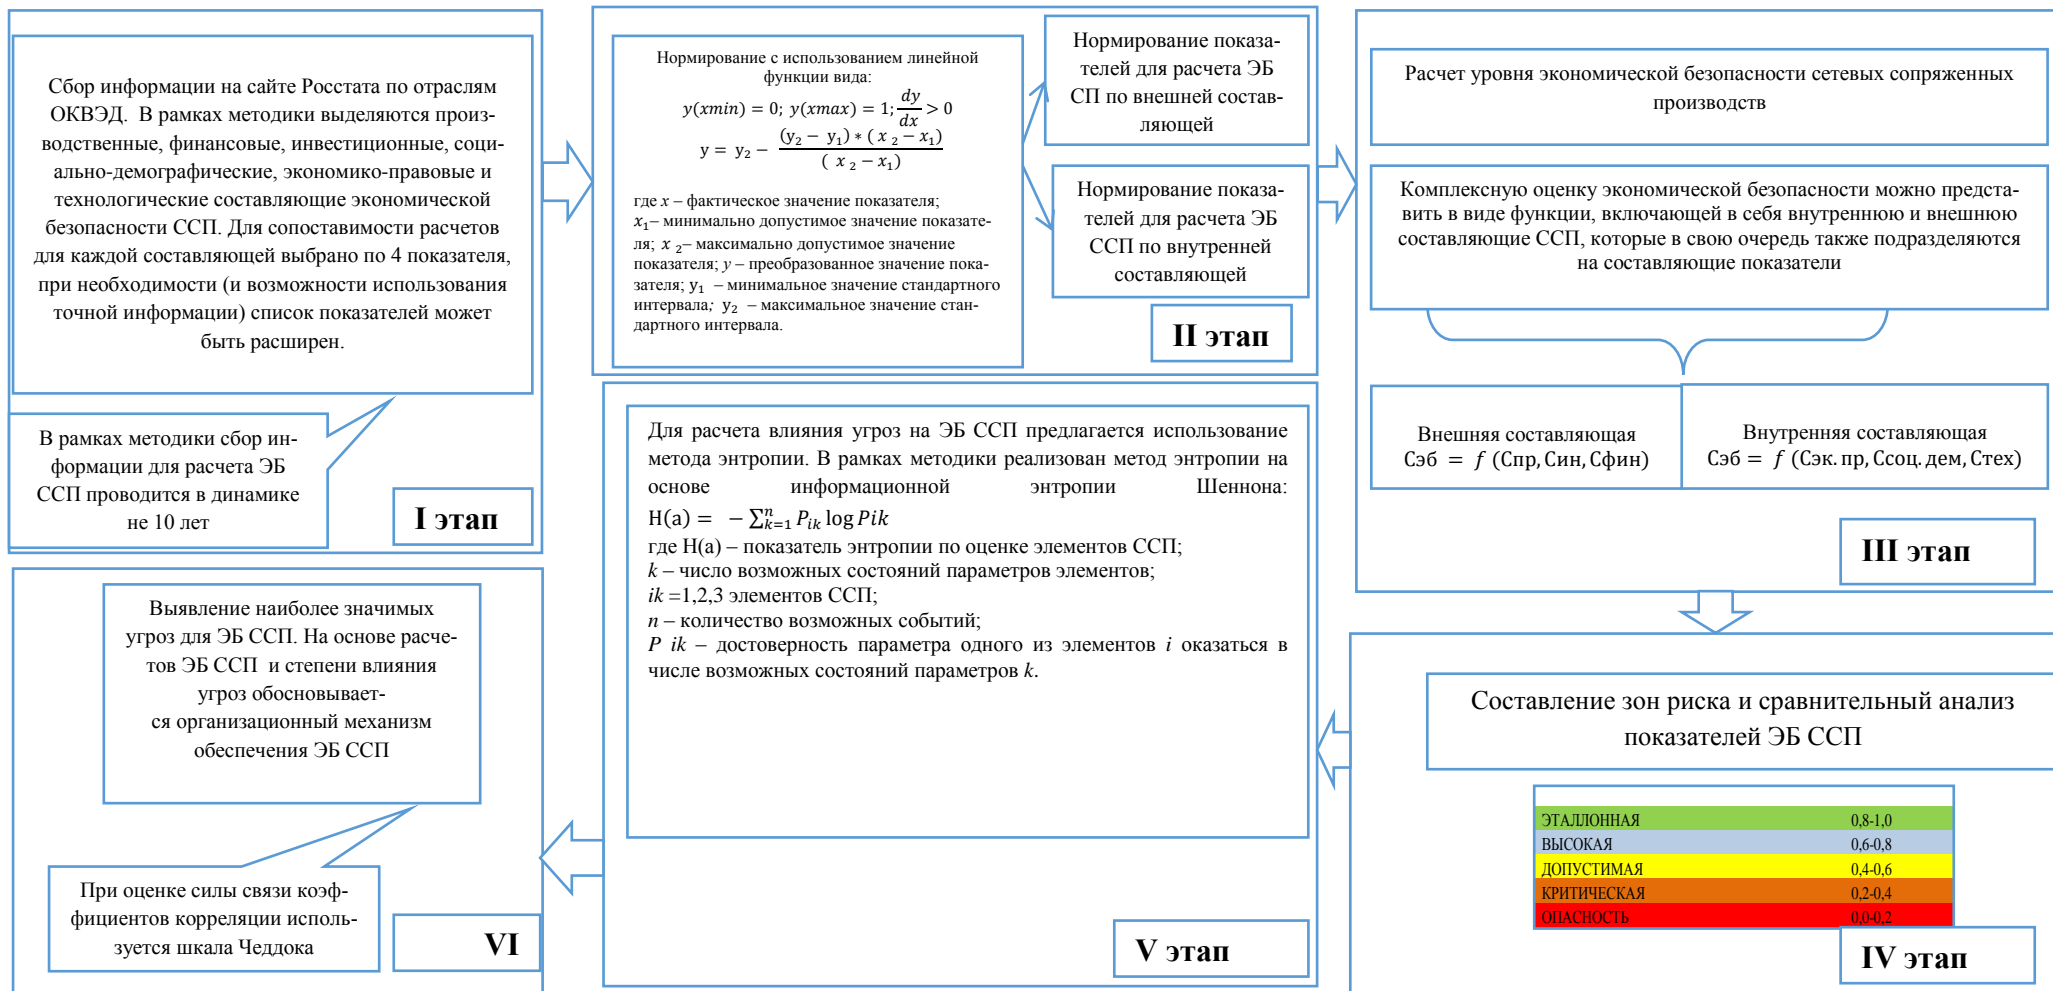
Сбор информации на сайте Росстата по отраслям ОКВЭД. В рамках методики выделяются производственные, финансовые, инвестиционные, социально-демографические, экономико-правовые и технологические составляющие экономической безопасности ССП. Для сопоставимости расчетов для каждой составляющей выбрано по 4 показателя, при необходимости (и возможности использования точной информации) список показателей может быть расширен.

В рамках методики сбор информации для расчета ЭБ ССП проводится в динамике не 10 лет

I этап

Нормирование с использованием линейной функции вида:

$y(xmin) = 0;\ y(xmax) = 1; \frac{dy}{dx} > 0$

$y = y_2 - \frac{(y_2 - y_1) * (x_2 - x_1)}{(x_2 - x_1)}$

где $x$ – фактическое значение показателя; $x_1$ – минимально допустимое значение показателя; $x_2$ – максимально допустимое значение показателя; $y$ – преобразованное значение показателя; $y_1$ – минимальное значение стандартного интервала; $y_2$ – максимальное значение стандартного интервала.

Нормирование показателей для расчета ЭБ СП по внешней составляющей

Нормирование показателей для расчета ЭБ ССП по внутренней составляющей

II этап

Расчет уровня экономической безопасности сетевых сопряженных производств

Комплексную оценку экономической безопасности можно представить в виде функции, включающей в себя внутреннюю и внешнюю составляющие ССП, которые в свою очередь также подразделяются на составляющие показатели

Внешняя составляющая
Сэб = $f$ (Спр, Син, Сфин)

Внутренняя составляющая
Сэб = $f$ (Сэк. пр, Ссоц. дем, Стех)

III этап

Для расчета влияния угроз на ЭБ ССП предлагается использование метода энтропии. В рамках методики реализован метод энтропии на основе информационной энтропии Шеннона:
$H(a) = -\sum_{k=1}^{n} P_{ik} \log Pik$
где H(a) – показатель энтропии по оценке элементов ССП;
$k$ – число возможных состояний параметров элементов;
$ik$ =1,2,3 элементов ССП;
$n$ – количество возможных событий;
$P\ ik$ – достоверность параметра одного из элементов $i$ оказаться в числе возможных состояний параметров $k$.

V этап

Выявление наиболее значимых угроз для ЭБ ССП. На основе расчетов ЭБ ССП и степени влияния угроз обосновывается организационный механизм обеспечения ЭБ ССП

При оценке силы связи коэффициентов корреляции используется шкала Чеддока

VI

Составление зон риска и сравнительный анализ показателей ЭБ ССП

| ЭТАЛЛОННАЯ | 0,8-1,0 |
|---|---|
| ВЫСОКАЯ | 0,6-0,8 |
| ДОПУСТИМАЯ | 0,4-0,6 |
| КРИТИЧЕСКАЯ | 0,2-0,4 |
| ОПАСНОСТЬ | 0,0-0,2 |

IV этап